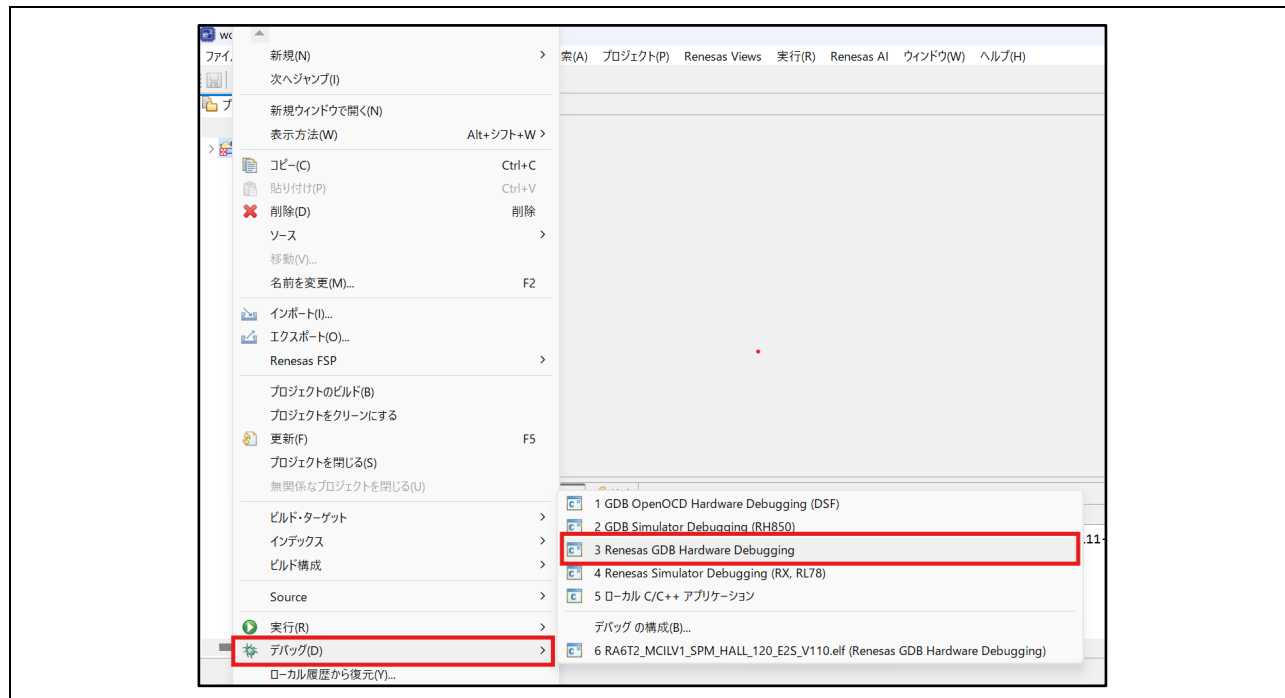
wo
ファイ
索(A) プロジェクト(P) Renesas Views 実行(R) Renesas AI ウィンドウ(W) ヘルプ(H)
プ

新規(N)
次へジャンプ(I)
新規ウィンドウで開く(N)
表示方法(W) Alt+シフト+W
コピー(C) Ctrl+C
貼り付け(P) Ctrl+V
削除(D) 削除
ソース
移動(V)...
名前を変更(M)... F2
インポート(I)...
エクスポート(O)...
Renesas FSP
プロジェクトのビルド(B)
プロジェクトをクリーンにする
更新(F) F5
プロジェクトを閉じる(S)
無関係なプロジェクトを閉じる(U)
ビルド・ターゲット
インデックス
ビルド構成
Source
実行(R)
デバッグ(D)
ローカル履歴から復元(Y)...

1 GDB OpenOCD Hardware Debugging (DSF)
2 GDB Simulator Debugging (RH850)
3 Renesas GDB Hardware Debugging
4 Renesas Simulator Debugging (RX, RL78)
5 ローカル C/C++ アプリケーション
デバッグ の構成(B)...
6 RA6T2_MCILV1_SPM_HALL_120_E2S_V110.elf (Renesas GDB Hardware Debugging)
.11